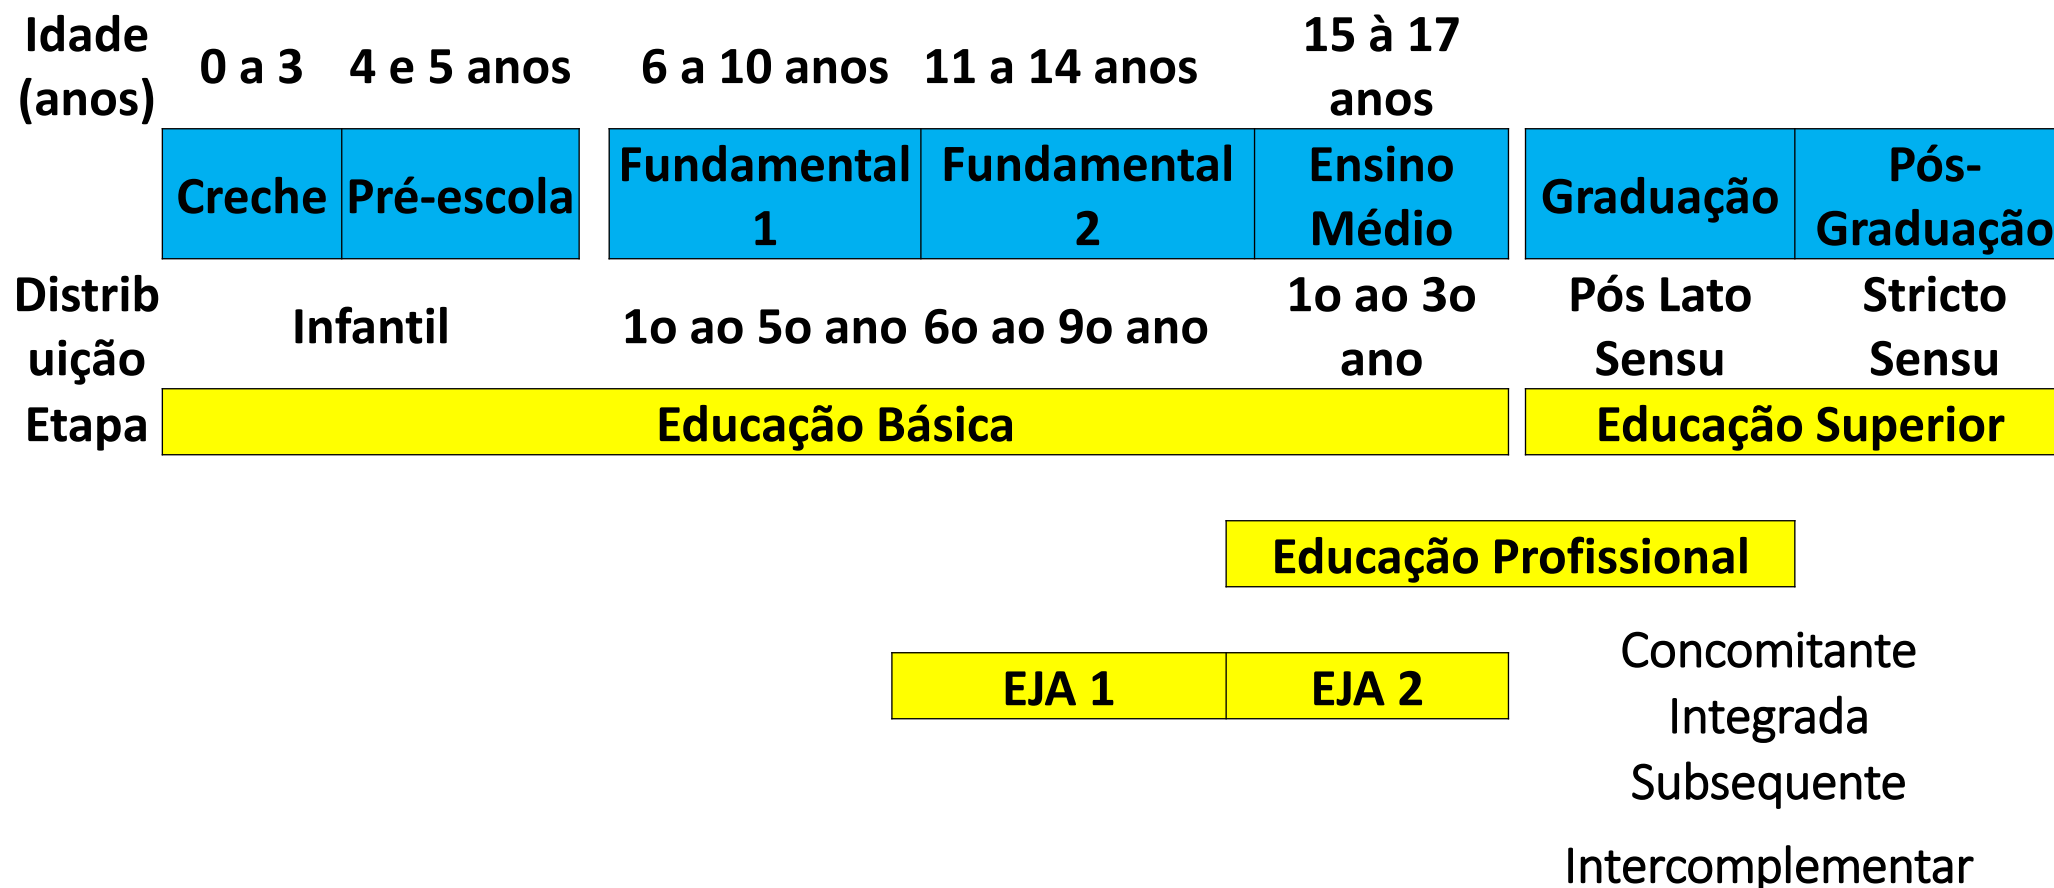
| Idade (anos) | 0 a 3 | 4 e 5 anos | 6 a 10 anos | 11 a 14 anos | 15 à 17 anos | | |
|---|---|---|---|---|---|---|---|
| | Creche | Pré-escola | Fundamental 1 | Fundamental 2 | Ensino Médio | Graduação | Pós-Graduação |
| Distribuição | Infantil | | 1o ao 5o ano | 6o ao 9o ano | 1o ao 3o ano | Pós Lato Sensu | Stricto Sensu |
| Etapa | Educação Básica | | | | | Educação Superior | |

Educação Profissional

EJA 1 | EJA 2

Concomitante
Integrada
Subsequente
Intercomplementar